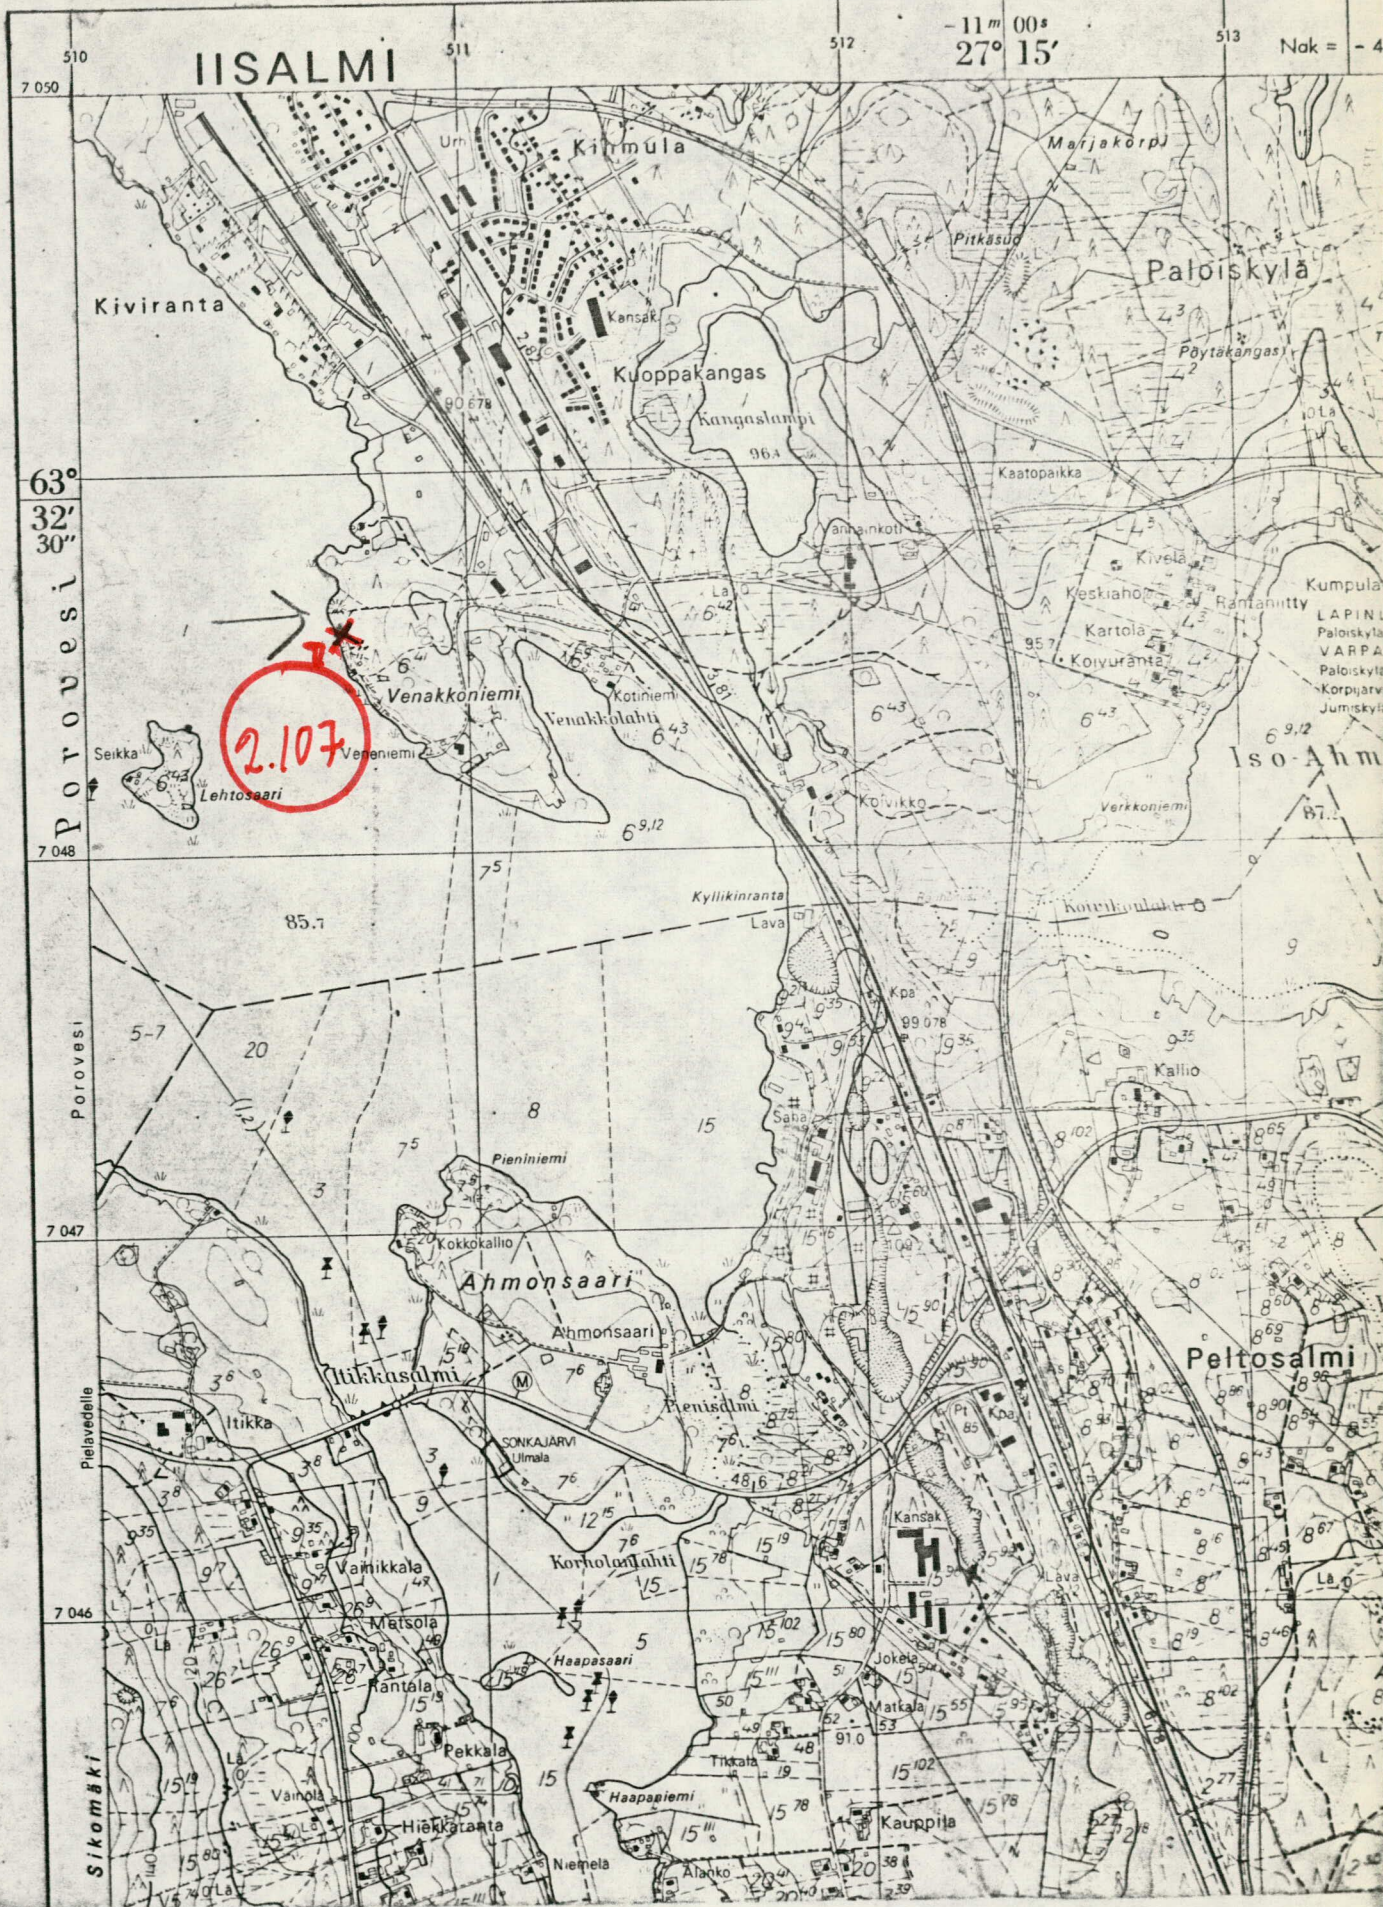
510
IISALMI
511
512
$-11^m$ $00^s$
$27°$ $15'$
513
Nak = - 4
7 050
Urh
Kilmula
Marjakorpi
Pitkäsuo
Paloiskylä
Kiviranta
Kansak
Pöytäkangas
Kuoppakangas
Kangaslampi
90 678
96.8
La
$63°$
$32'$
$30''$
Kaatopaikka
Vanhainkoti
Kivelä
Keskiaho
Kumpula
Rantamytty
LAPINL
Paloiskylä
VARPA
Paloiskylä
Korpijärv
Jumiskyli
La
$6^{42}$
Kartola
95.7
Koivuranta
Venakkoniemi
Kotiniemi
Venakkolahti
$6^{43}$
$6^{43}$
$6^{43}$
$6^{9,12}$
Iso-Ahm
Seikka
Lehtosaari
Veneniemi
2.107
Koivikko
Verkkoniemi
87.
Porovesi
$6^{9,12}$
7 048
$7^5$
Kyllikinranta
Lava
85.7
Koivikonlahti
9
5-7
Kpa
99 078
$9^{35}$
$9^{35}$
20
Kallio
Porovesi
8
$7^5$
15
Saha
$8^{102}$
Pieniniemi
3
7 047
Kokkokallio
Ahmonsaari
Ahmonsaari
Peltosalmi
Itikkasalmi
M
$7^6$
Pienisalmi
Itikka
SONKAJÄRVI
Ulmala
Kpa
Pielavedelle
$3^6$
$3^8$
$7^6$
$12^{15}$
Kansak
9
$9^{35}$
$7^6$
Korholanlahti
15
Vainikkala
Lava
7 046
Matsola
5
$15^{102}$
$15^{80}$
Haapasaari
Jokela
Rantala
Matkala
$15^{55}$
Pekkala
48
Tikkala
19
$15^{102}$
15
Vainola
Haapaniemi
$15^{78}$
$15^{78}$
Kauppila
Sikomäki
Hiekkaranta
Niemelä
Alanko
La